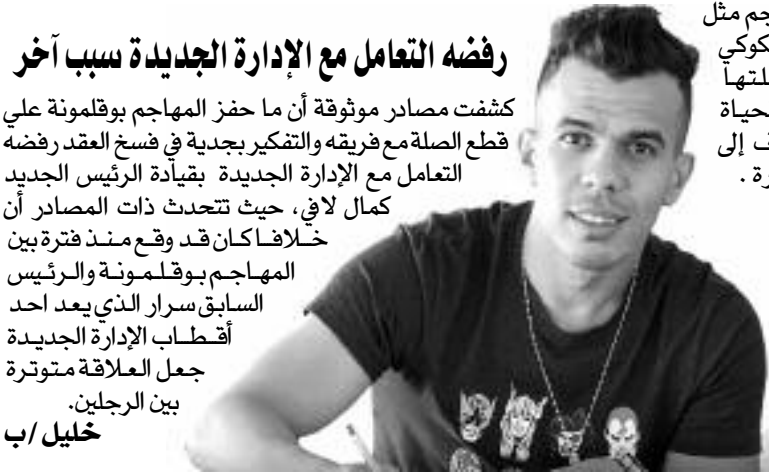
جم مثل
كوكي
لتها
حياة
ت إلى
رة .

رفضه التعامل مع الإدارة الجديدة سبب آخر

كشفت مصادر موثوقة أن ما حفز المهاجم بوقلمونة على قطع الصلة مع فريقه والتفكير بجدية في فسخ العقد رفضه التعامل مع الإدارة الجديدة بقيادة الرئيس الجديد كمال لافي، حيث تتحدث ذات المصادر أن خلافا كان قد وقع منذ فترة بين المهاجم بوقلمونة والرئيس السابق سرار الذي يعد احد أقطاب الإدارة الجديدة جعل العلاقة متوترة بين الرجلين.

خليل /ب